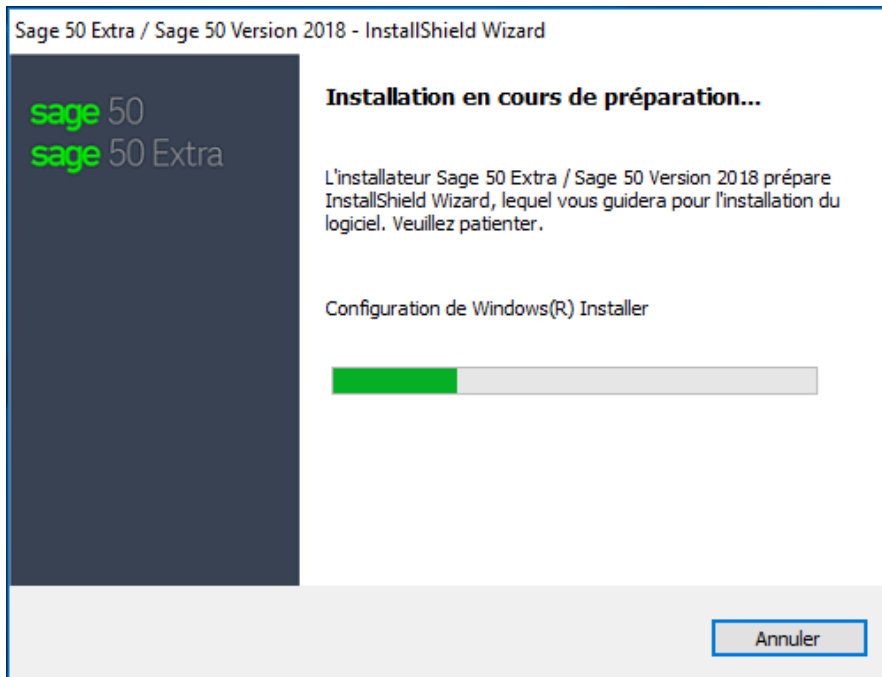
Sage 50 Extra / Sage 50 Version 2018 - InstallShield Wizard

sage 50
sage 50 Extra

Installation en cours de préparation...

L'installateur Sage 50 Extra / Sage 50 Version 2018 prépare InstallShield Wizard, lequel vous guidera pour l'installation du logiciel. Veuillez patienter.

Configuration de Windows(R) Installer

Annuler